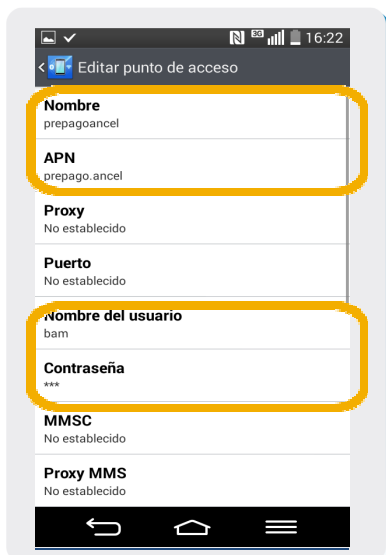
3G 16:22

Editar punto de acceso

Nombre
prepagoancel

APN
prepago.ancel

Proxy
No establecido

Puerto
No establecido

Nombre del usuario
bam

Contraseña
***

MMSC
No establecido

Proxy MMS
No establecido